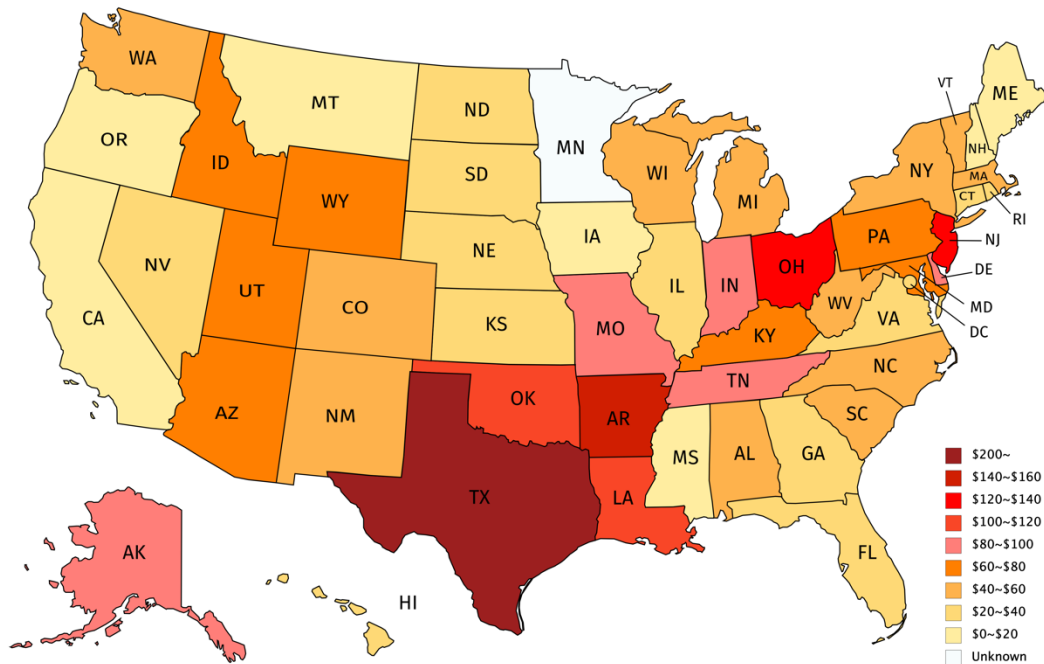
WA
MT
ND
MN
ME
VT
OR
ID
SD
WI
NY
NH
MA
CT
RI
WY
MI
IA
PA
NJ
NV
NE
IL
IN
OH
DE
UT
CO
CA
KS
MO
WV
MD
VA
DC
KY
NC
TN
AZ
OK
NM
AR
SC
MS
AL
GA
TX
LA
AK
FL
HI

$200~
$140~$160
$120~$140
$100~$120
$80~$100
$60~$80
$40~$60
$20~$40
$0~$20
Unknown